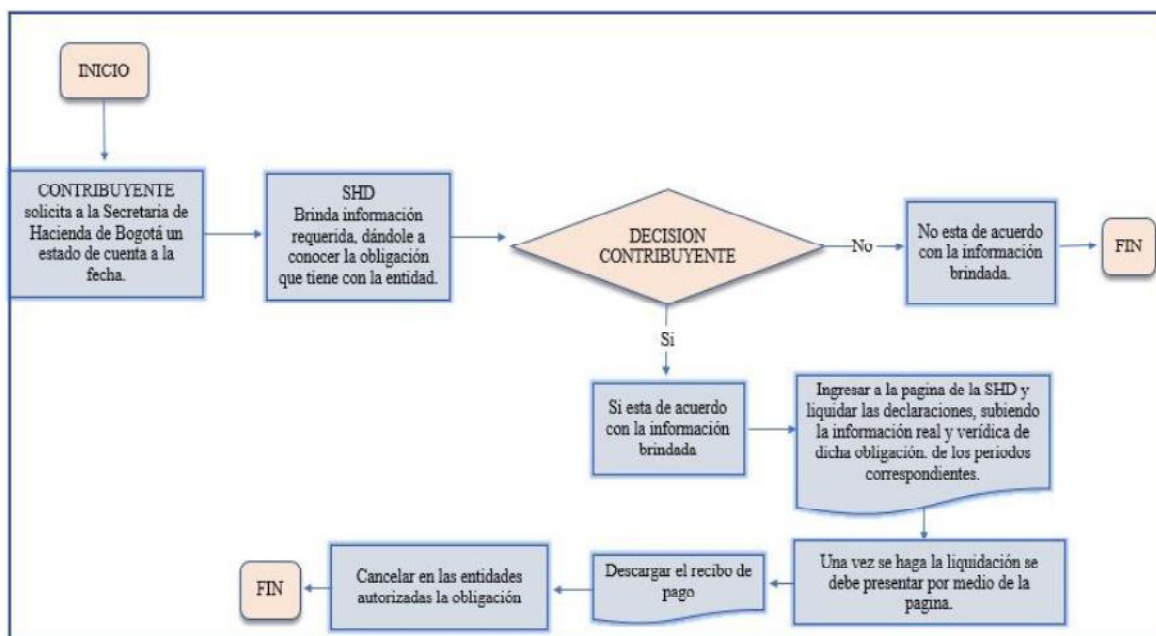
INICIO

CONTRIBUYENTE solicita a la Secretaria de Hacienda de Bogotá un estado de cuenta a la fecha.

SHD
Brinda información requerida, dándole a conocer la obligación que tiene con la entidad.

DECISION CONTRIBUYENTE

No

No esta de acuerdo con la información brindada.

FIN

Si

Si esta de acuerdo con la información brindada

Ingresar a la pagina de la SHD y liquidar las declaraciones, subiendo la información real y verídica de dicha obligación. de los periodos correspondientes.

Una vez se haga la liquidación se debe presentar por medio de la pagina.

Descargar el recibo de pago

Cancelar en las entidades autorizadas la obligación

FIN